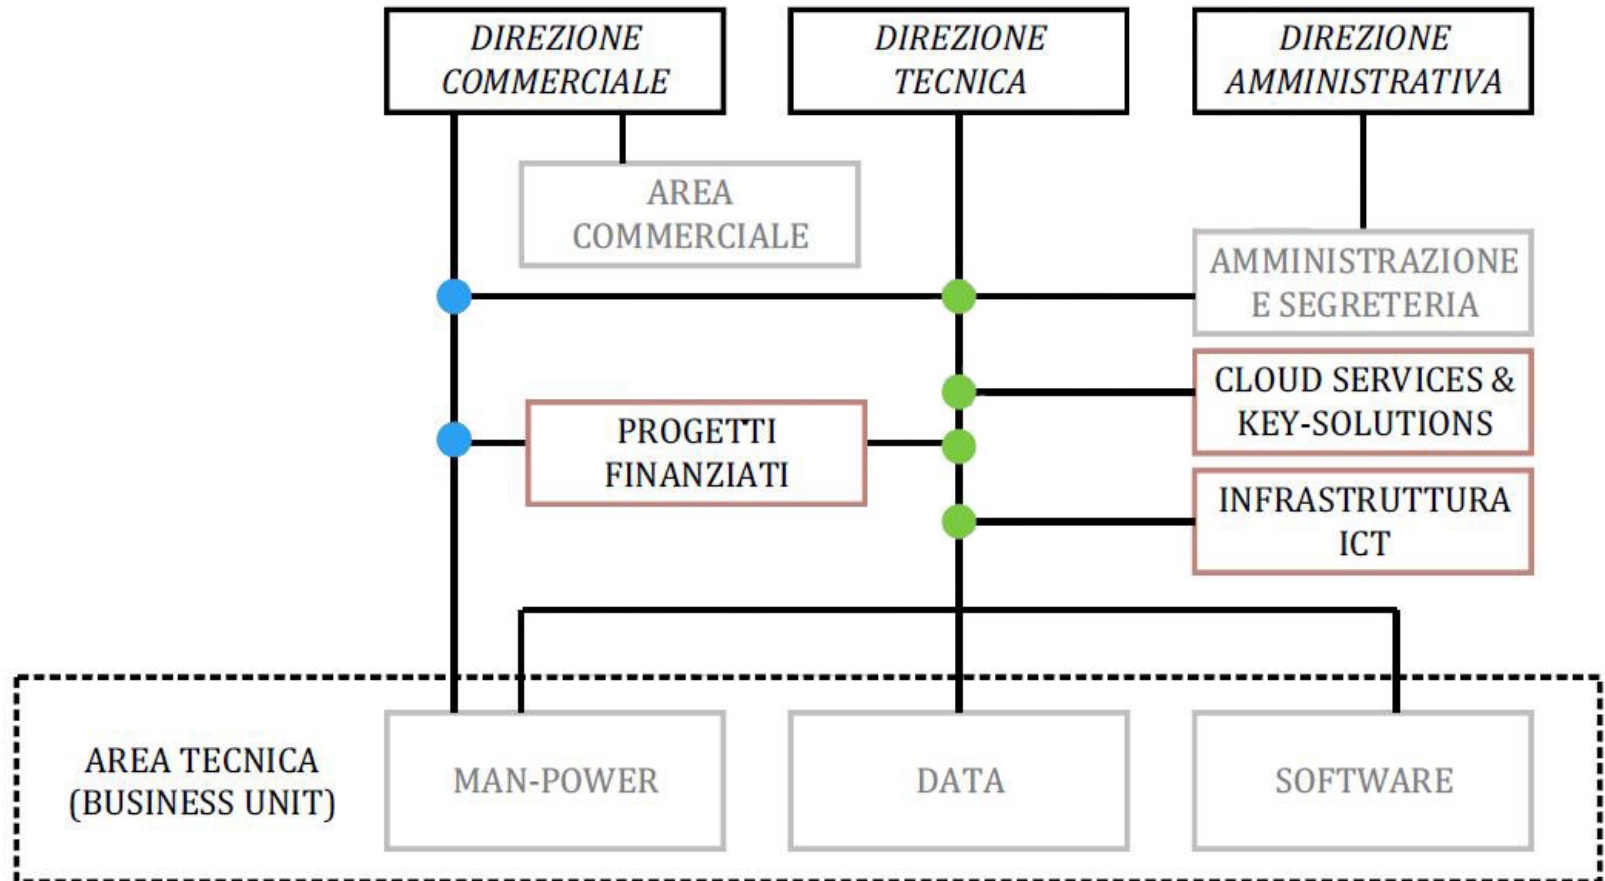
DIREZIONE COMMERCIALE

DIREZIONE TECNICA

DIREZIONE AMMINISTRATIVA

AREA COMMERCIALE

AMMINISTRAZIONE E SEGRETERIA

CLOUD SERVICES & KEY-SOLUTIONS

PROGETTI FINANZIATI

INFRASTRUTTURA ICT

AREA TECNICA (BUSINESS UNIT)

MAN-POWER

DATA

SOFTWARE